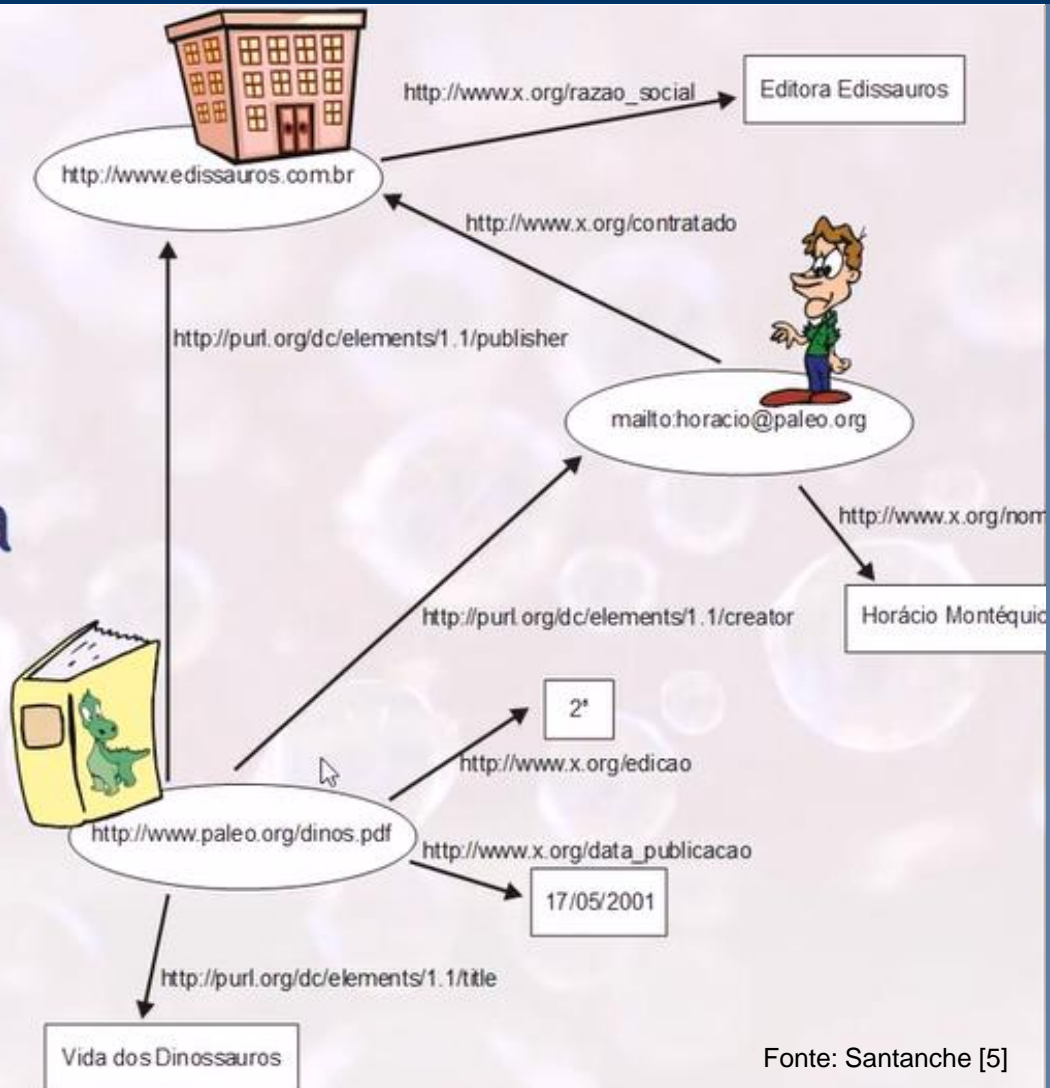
http://www.edissauros.com.br

http://www.x.org/razao_social

Editora Edissauros

http://www.x.org/contratado

http://purl.org/dc/elements/1.1/publisher

mailto:horacio@paleo.org

a

http://www.x.org/nom

Horácio Montéquio

http://purl.org/dc/elements/1.1/creator

2ª

http://www.x.org/edicao

http://www.paleo.org/dinos.pdf

http://www.x.org/data_publicacao

17/05/2001

http://purl.org/dc/elements/1.1/title

Vida dos Dinossauros

Fonte: Santanche [5]